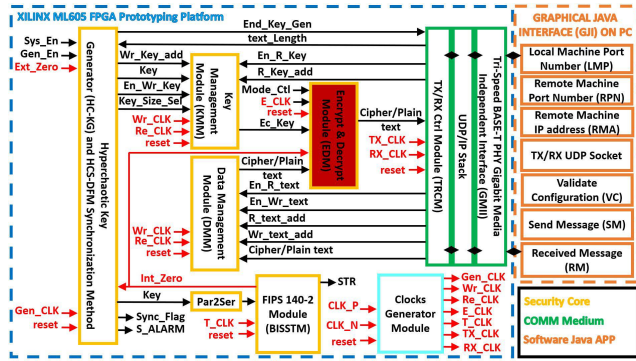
XILINX ML605 FPGA Prototyping Platform

GRAPHICAL JAVA INTERFACE (GJI) ON PC

Sys_En
Gen_En
Ext_Zero

Hyperchaotic Key Generator (HC-KG) and HCS-DFM Synchronization Method

End_Key_Gen
text_Length
Wr_Key_add
Key
En_Wr_Key
Key_Size_Sel
Wr_CLK
Re_CLK
reset

Key Management Module (KMM)

En_R_Key
R_Key_add
Mode_Ctl
E_CLK
Key
Ec_Key
reset

Encrypt & Decrypt Module (EDM)

Cipher/Plain text
TX_CLK
RX_CLK
reset

TX/RX Ctrl Module (TRCM)

UDP/IP Stack

Tri-Speed BASE-T PHY Gigabit Media Independent Interface (GMII)

Cipher/Plain text
En_R_text
En_Wr_text
R_text_add
Wr_text_add
Cipher/Plain text

Data Management Module (DMM)

Wr_CLK
Re_CLK
reset

Int_Zero
Key
Sync_Flag
S_ALARM
Gen_CLK
reset

Par2Ser
FIPS 140-2 Module (BISSTM)
T_CLK
reset
STR

CLK_P
CLK_N
reset
Clocks Generator Module
Gen_CLK
Wr_CLK
Re_CLK
E_CLK
T_CLK
TX_CLK
RX_CLK

Local Machine Port Number (LMP)
Remote Machine Port Number (RPN)
Remote Machine IP address (RMA)
TX/RX UDP Socket
Validate Configuration (VC)
Send Message (SM)
Received Message (RM)

Security Core
COMM Medium
Software Java APP